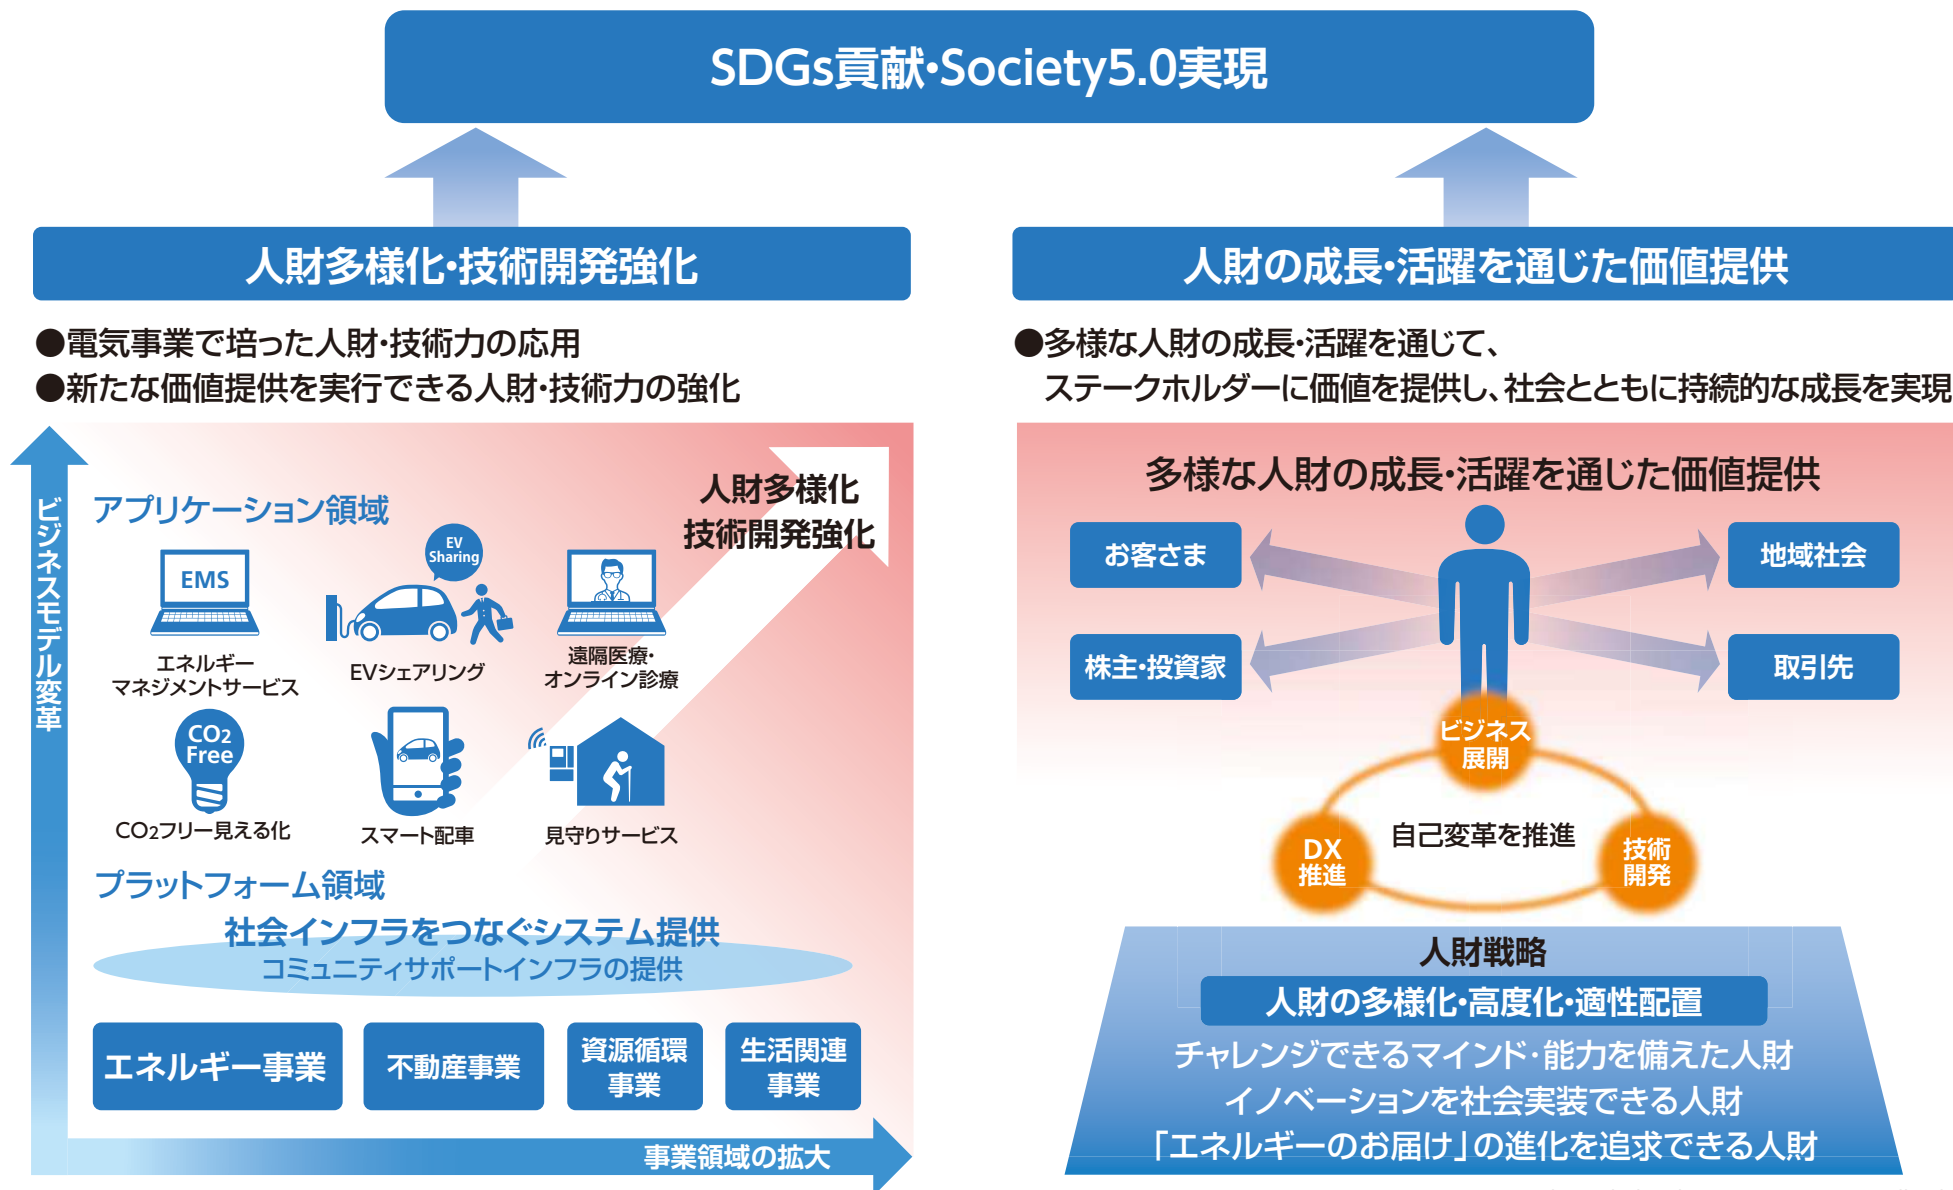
SDGs貢献·Society5.0実現

人財多様化·技術開発強化

●電気事業で培った人財·技術力の応用
●新たな価値提供を実行できる人財·技術力の強化

ビジネスモデル変革

アプリケーション領域

人財多様化
技術開発強化

EMS
エネルギー
マネジメントサービス

EV Sharing
EVシェアリング

遠隔医療·
オンライン診療

$CO_2$ Free
$CO_2$フリー見える化

スマート配車

見守りサービス

プラットフォーム領域

社会インフラをつなぐシステム提供
コミュニティサポートインフラの提供

エネルギー事業

不動産事業

資源循環
事業

生活関連
事業

事業領域の拡大

人財の成長·活躍を通じた価値提供

●多様な人財の成長·活躍を通じて、
ステークホルダーに価値を提供し、社会とともに持続的な成長を実現

多様な人財の成長·活躍を通じた価値提供

お客さま

地域社会

株主·投資家

取引先

ビジネス
展開

DX
推進

自己変革を推進

技術
開発

人財戦略

人財の多様化·高度化·適性配置

チャレンジできるマインド·能力を備えた人財
イノベーションを社会実装できる人財
「エネルギーのお届け」の進化を追求できる人財